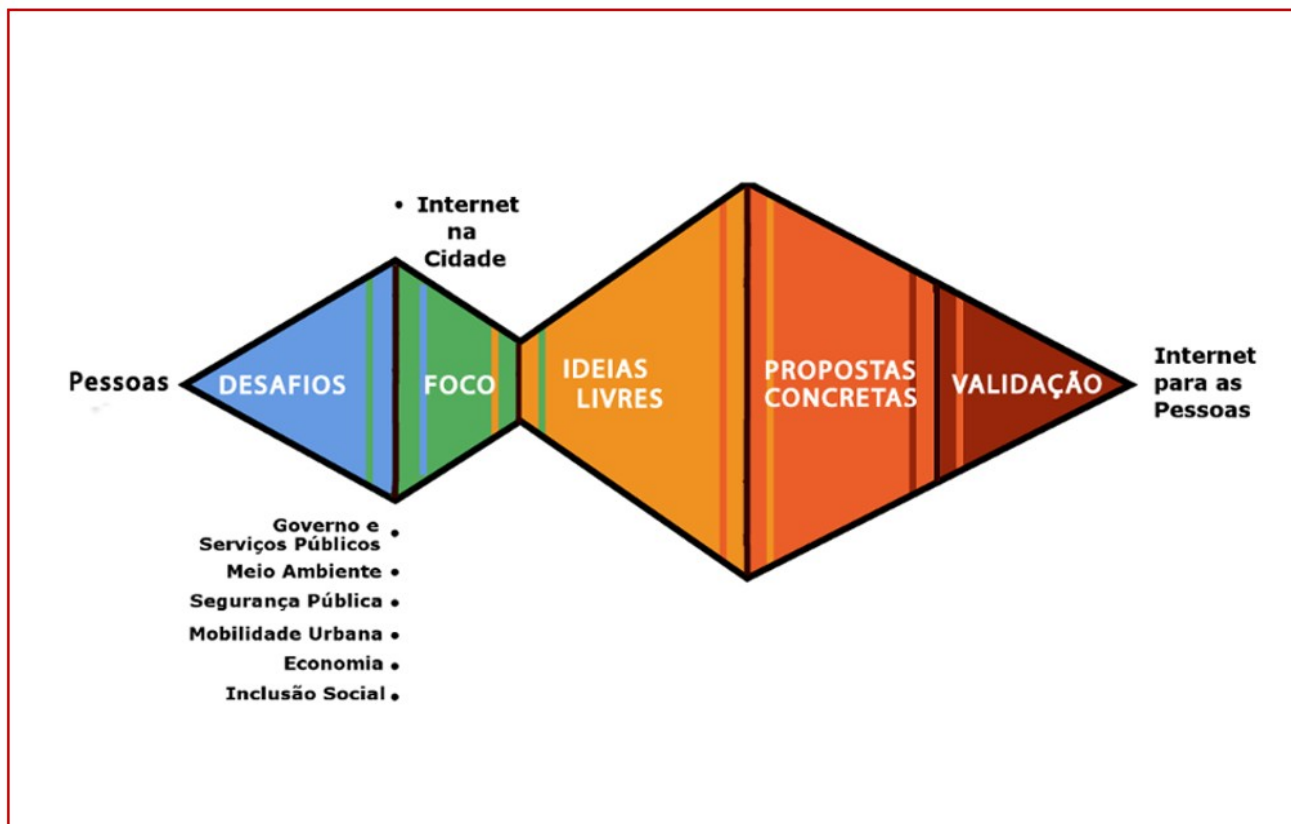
• Internet na Cidade

Pessoas

DESAFIOS

FOCO

IDEIAS LIVRES

PROPOSTAS CONCRETAS

VALIDAÇÃO

Internet para as Pessoas

Governo e Serviços Públicos •
Meio Ambiente •
Segurança Pública •
Mobilidade Urbana •
Economia •
Inclusão Social •